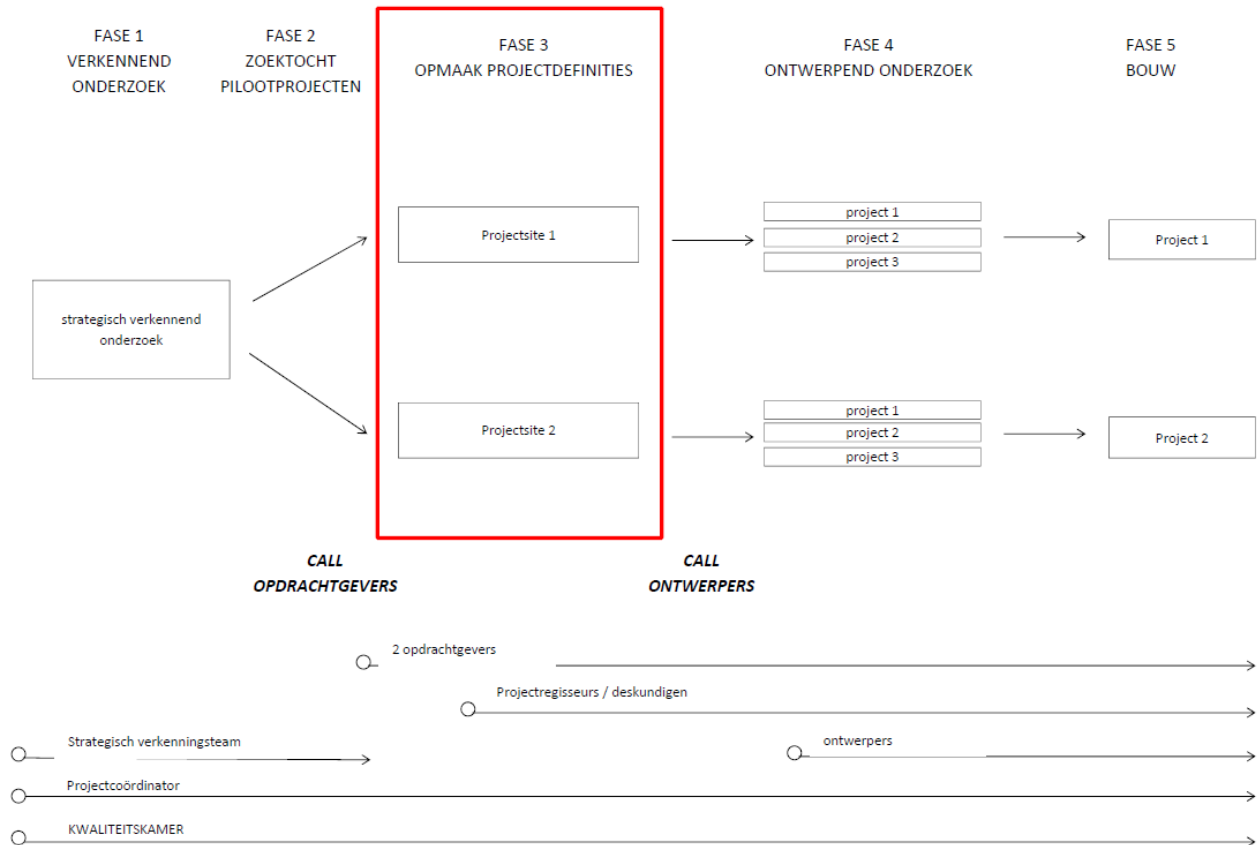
FASE 1
VERKENNEND
ONDERZOEK

FASE 2
ZOEKTOCHT
PILOOTPROJECTEN

FASE 3
OPMAAK PROJECTDEFINITIES

FASE 4
ONTWERPEND ONDERZOEK

FASE 5
BOUW

strategisch verkennend onderzoek

Projectsite 1

Projectsite 2

project 1
project 2
project 3

project 1
project 2
project 3

Project 1

Project 2

CALL
OPDRACHTGEVERS

CALL
ONTWERPERS

2 opdrachtgevers

Projectregisseurs / deskundigen

Strategisch verkenningsteam

ontwerpers

Projectcoördinator

KWALITEITSKAMER